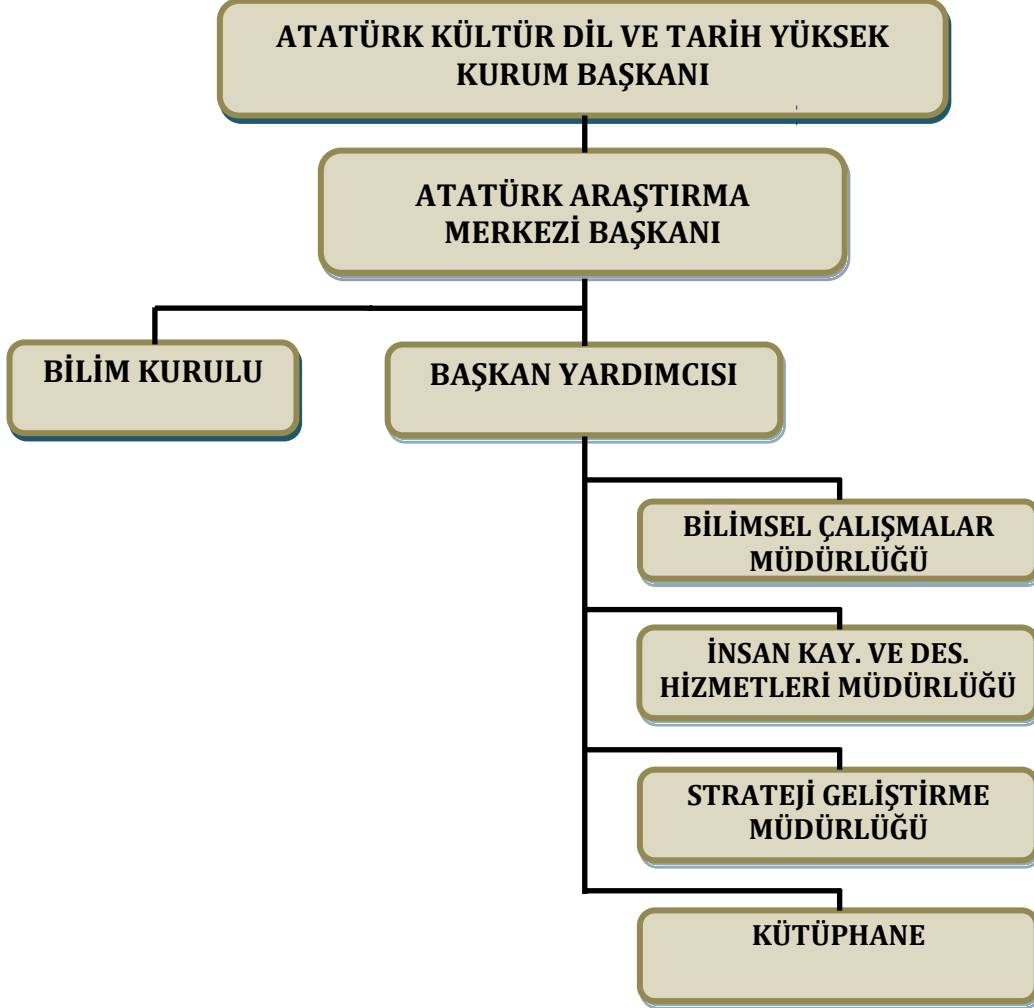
ATATÜRK KÜLTÜR DİL VE TARİH YÜKSEK KURUM BAŞKANI

ATATÜRK ARAŞTIRMA MERKEZİ BAŞKANI

BİLİM KURULU

BAŞKAN YARDIMCISI

BİLİMSEL ÇALIŞMALAR MÜDÜRLÜĞÜ

İNSAN KAY. VE DES. HİZMETLERİ MÜDÜRLÜĞÜ

STRATEJİ GELİŞTİRME MÜDÜRLÜĞÜ

KÜTÜPHANE